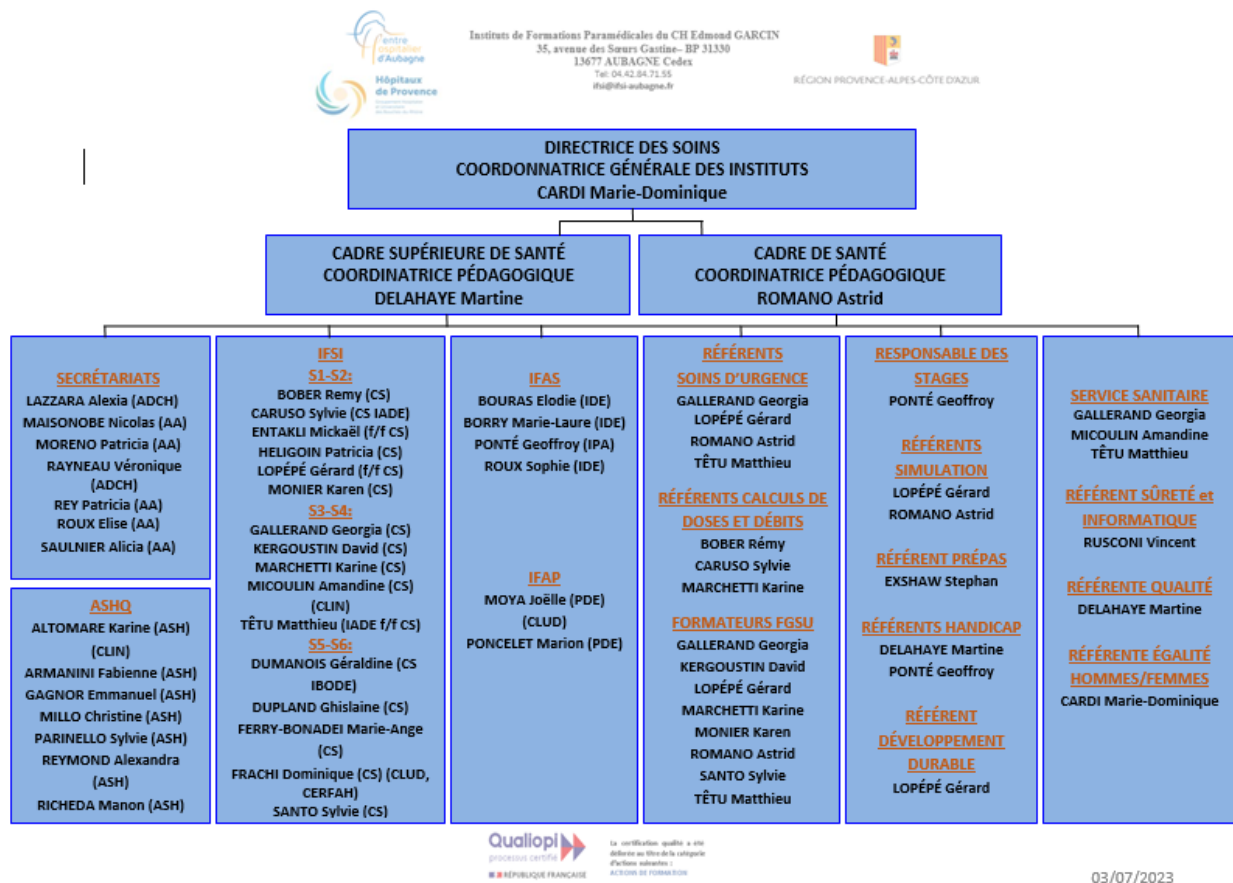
Centre Hospitalier d'Aubagne

Hôpitaux de Provence

Instituts de Formations Paramédicales du CH Edmond GARCIN
35, avenue des Sœurs Gastine– BP 31330
13677 AUBAGNE Cedex
Tel: 04.42.84.71.55
ifsi@ifsi-aubagne.fr

RÉGION PROVENCE-ALPES-CÔTE D'AZUR

DIRECTRICE DES SOINS
COORDONNATRICE GÉNÉRALE DES INSTITUTS
CARDI Marie-Dominique

CADRE SUPÉRIEURE DE SANTÉ
COORDINATRICE PÉDAGOGIQUE
DELAHAYE Martine

CADRE DE SANTÉ
COORDINATRICE PÉDAGOGIQUE
ROMANO Astrid

SECRÉTARIATS
LAZZARA Alexia (ADCH)
MAISONOBE Nicolas (AA)
MORENO Patricia (AA)
RAYNEAU Véronique (ADCH)
REY Patricia (AA)
ROUX Elise (AA)
SAULNIER Alicia (AA)

ASHQ
ALTOMARE Karine (ASH) (CLIN)
ARMANINI Fabienne (ASH)
GAGNOR Emmanuel (ASH)
MILLO Christine (ASH)
PARINELLO Sylvie (ASH)
REYMOND Alexandra (ASH)
RICHEDA Manon (ASH)

IFSI
S1-S2:
BOBER Remy (CS)
CARUSO Sylvie (CS IADE)
ENTAKLI Mickaël (f/f CS)
HELIGOIN Patricia (CS)
LOPÉPÉ Gérard (f/f CS)
MONIER Karen (CS)
S3-S4:
GALLERAND Georgia (CS)
KERGOUSTIN David (CS)
MARCHETTI Karine (CS)
MICOULIN Amandine (CS) (CLIN)
TÊTU Matthieu (IADE f/f CS)
S5-S6:
DUMANOIS Géraldine (CS IBODE)
DUPLAND Ghislaine (CS)
FERRY-BONADEI Marie-Ange (CS)
FRACHI Dominique (CS) (CLUD, CERFAH)
SANTO Sylvie (CS)

IFAS
BOURAS Elodie (IDE)
BORRY Marie-Laure (IDE)
PONTÉ Geoffroy (IPA)
ROUX Sophie (IDE)

IFAP
MOYA Joëlle (PDE) (CLUD)
PONCELET Marion (PDE)

RÉFÉRENTS SOINS D'URGENCE
GALLERAND Georgia
LOPÉPÉ Gérard
ROMANO Astrid
TÊTU Matthieu

RÉFÉRENTS CALCULS DE DOSES ET DÉBITS
BOBER Rémy
CARUSO Sylvie
MARCHETTI Karine

FORMATEURS FGSU
GALLERAND Georgia
KERGOUSTIN David
LOPÉPÉ Gérard
MARCHETTI Karine
MONIER Karen
ROMANO Astrid
SANTO Sylvie
TÊTU Matthieu

RESPONSABLE DES STAGES
PONTÉ Geoffroy

RÉFÉRENTS SIMULATION
LOPÉPÉ Gérard
ROMANO Astrid

RÉFÉRENT PRÉPAS
EXSHAW Stephan

RÉFÉRENTS HANDICAP
DELAHAYE Martine
PONTÉ Geoffroy

RÉFÉRENT DÉVELOPPEMENT DURABLE
LOPÉPÉ Gérard

SERVICE SANITAIRE
GALLERAND Georgia
MICOULIN Amandine
TÊTU Matthieu

RÉFÉRENT SÛRETÉ et INFORMATIQUE
RUSCONI Vincent

RÉFÉRENTE QUALITÉ
DELAHAYE Martine

RÉFÉRENTE ÉGALITÉ HOMMES/FEMMES
CARDI Marie-Dominique

Qualiopi processus certifié
RÉPUBLIQUE FRANÇAISE
La certification qualité a été délivrée au titre de la catégorie d'actions suivantes : ACTIONS DE FORMATION

03/07/2023